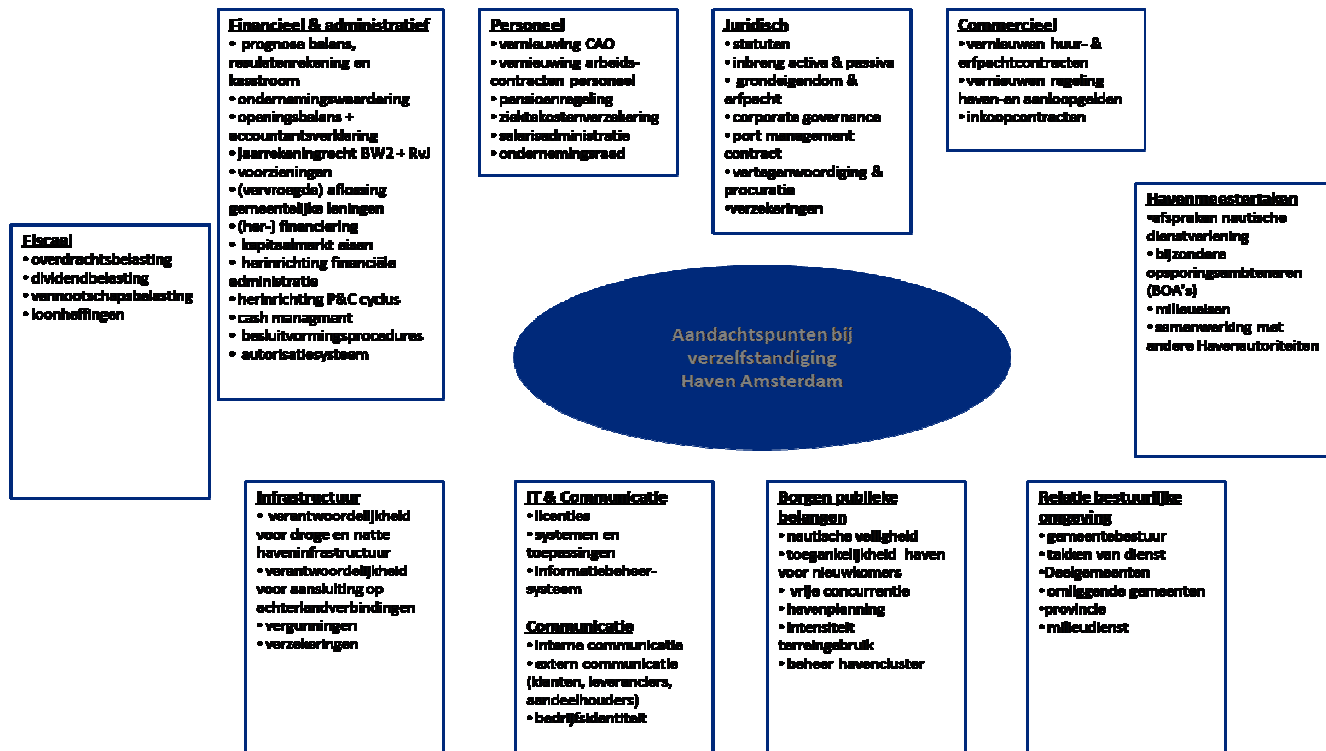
Financieel & administratief
• prognose balans, resultatenrekening en kasstroom
• ondernemingswaardering
• openingsbalans + accountantsverklaring
• Jaarrekeningrecht BW2 + RvJ
• voorzieningen
• (vervroegde) aflossing gemeentelijke leningen
• (her-) financiering
• kapitaalmarkt eisen
• herinrichting financiële administratie
• herinrichting P&C cyclus
• cash managment
• besluitvormingsprocedures
• autorisatiesysteem

Personeel
• vernieuwing CAO
• vernieuwing arbeidscontracten personeel
• pensioenregeling
• ziektekostenverzekering
• salarisadministratie
• ondernemingsraad

Juridisch
• statuten
• inbreng activa & passiva
• grondeigendom & erfpacht
• corporate governance
• port management contract
• vertegenwoordiging & procuratie
• verzekeringen

Commercieel
• vernieuwen huur- & erfpachtcontracten
• vernieuwen regeling haven-en aanloopgelden
• inkoopcontracten

Havenmeestertaken
• afspraken nautische dienstverlening
• bijzondere opsporingsambtenaren (BOA's)
• milieutaken
• samenwerking met andere Havenautoriteiten

Fiscaal
• overdrachtsbelasting
• dividendbelasting
• vennootschapsbelasting
• loonheffingen

Aandachtspunten bij verzelfstandiging Haven Amsterdam

Infrastructuur
• verantwoordelijkheid voor droge en natte haveninfrastructuur
• verantwoordelijkheid voor aansluiting op achterlandverbindingen
• vergunningen
• verzekeringen

IT & Communicatie
• licenties
• systemen en toepassingen
• informatiebeheersysteem

Communicatie
• interne communicatie
• extern communicatie (klanten, leveranciers, aandeelhouders)
• bedrijfsidentiteit

Borgen publieke belangen
• nautische veiligheid
• toegankelijkheid haven voor nieuwkomers
• vrije concurrentie
• havenplanning
• intensiteit terreingebruik
• beheer havencluster

Relatie bestuurlijke omgeving
• gemeentebestuur
• taken van dienst
• Deelgemeenten
• omliggende gemeenten
• provincie
• milieudienst